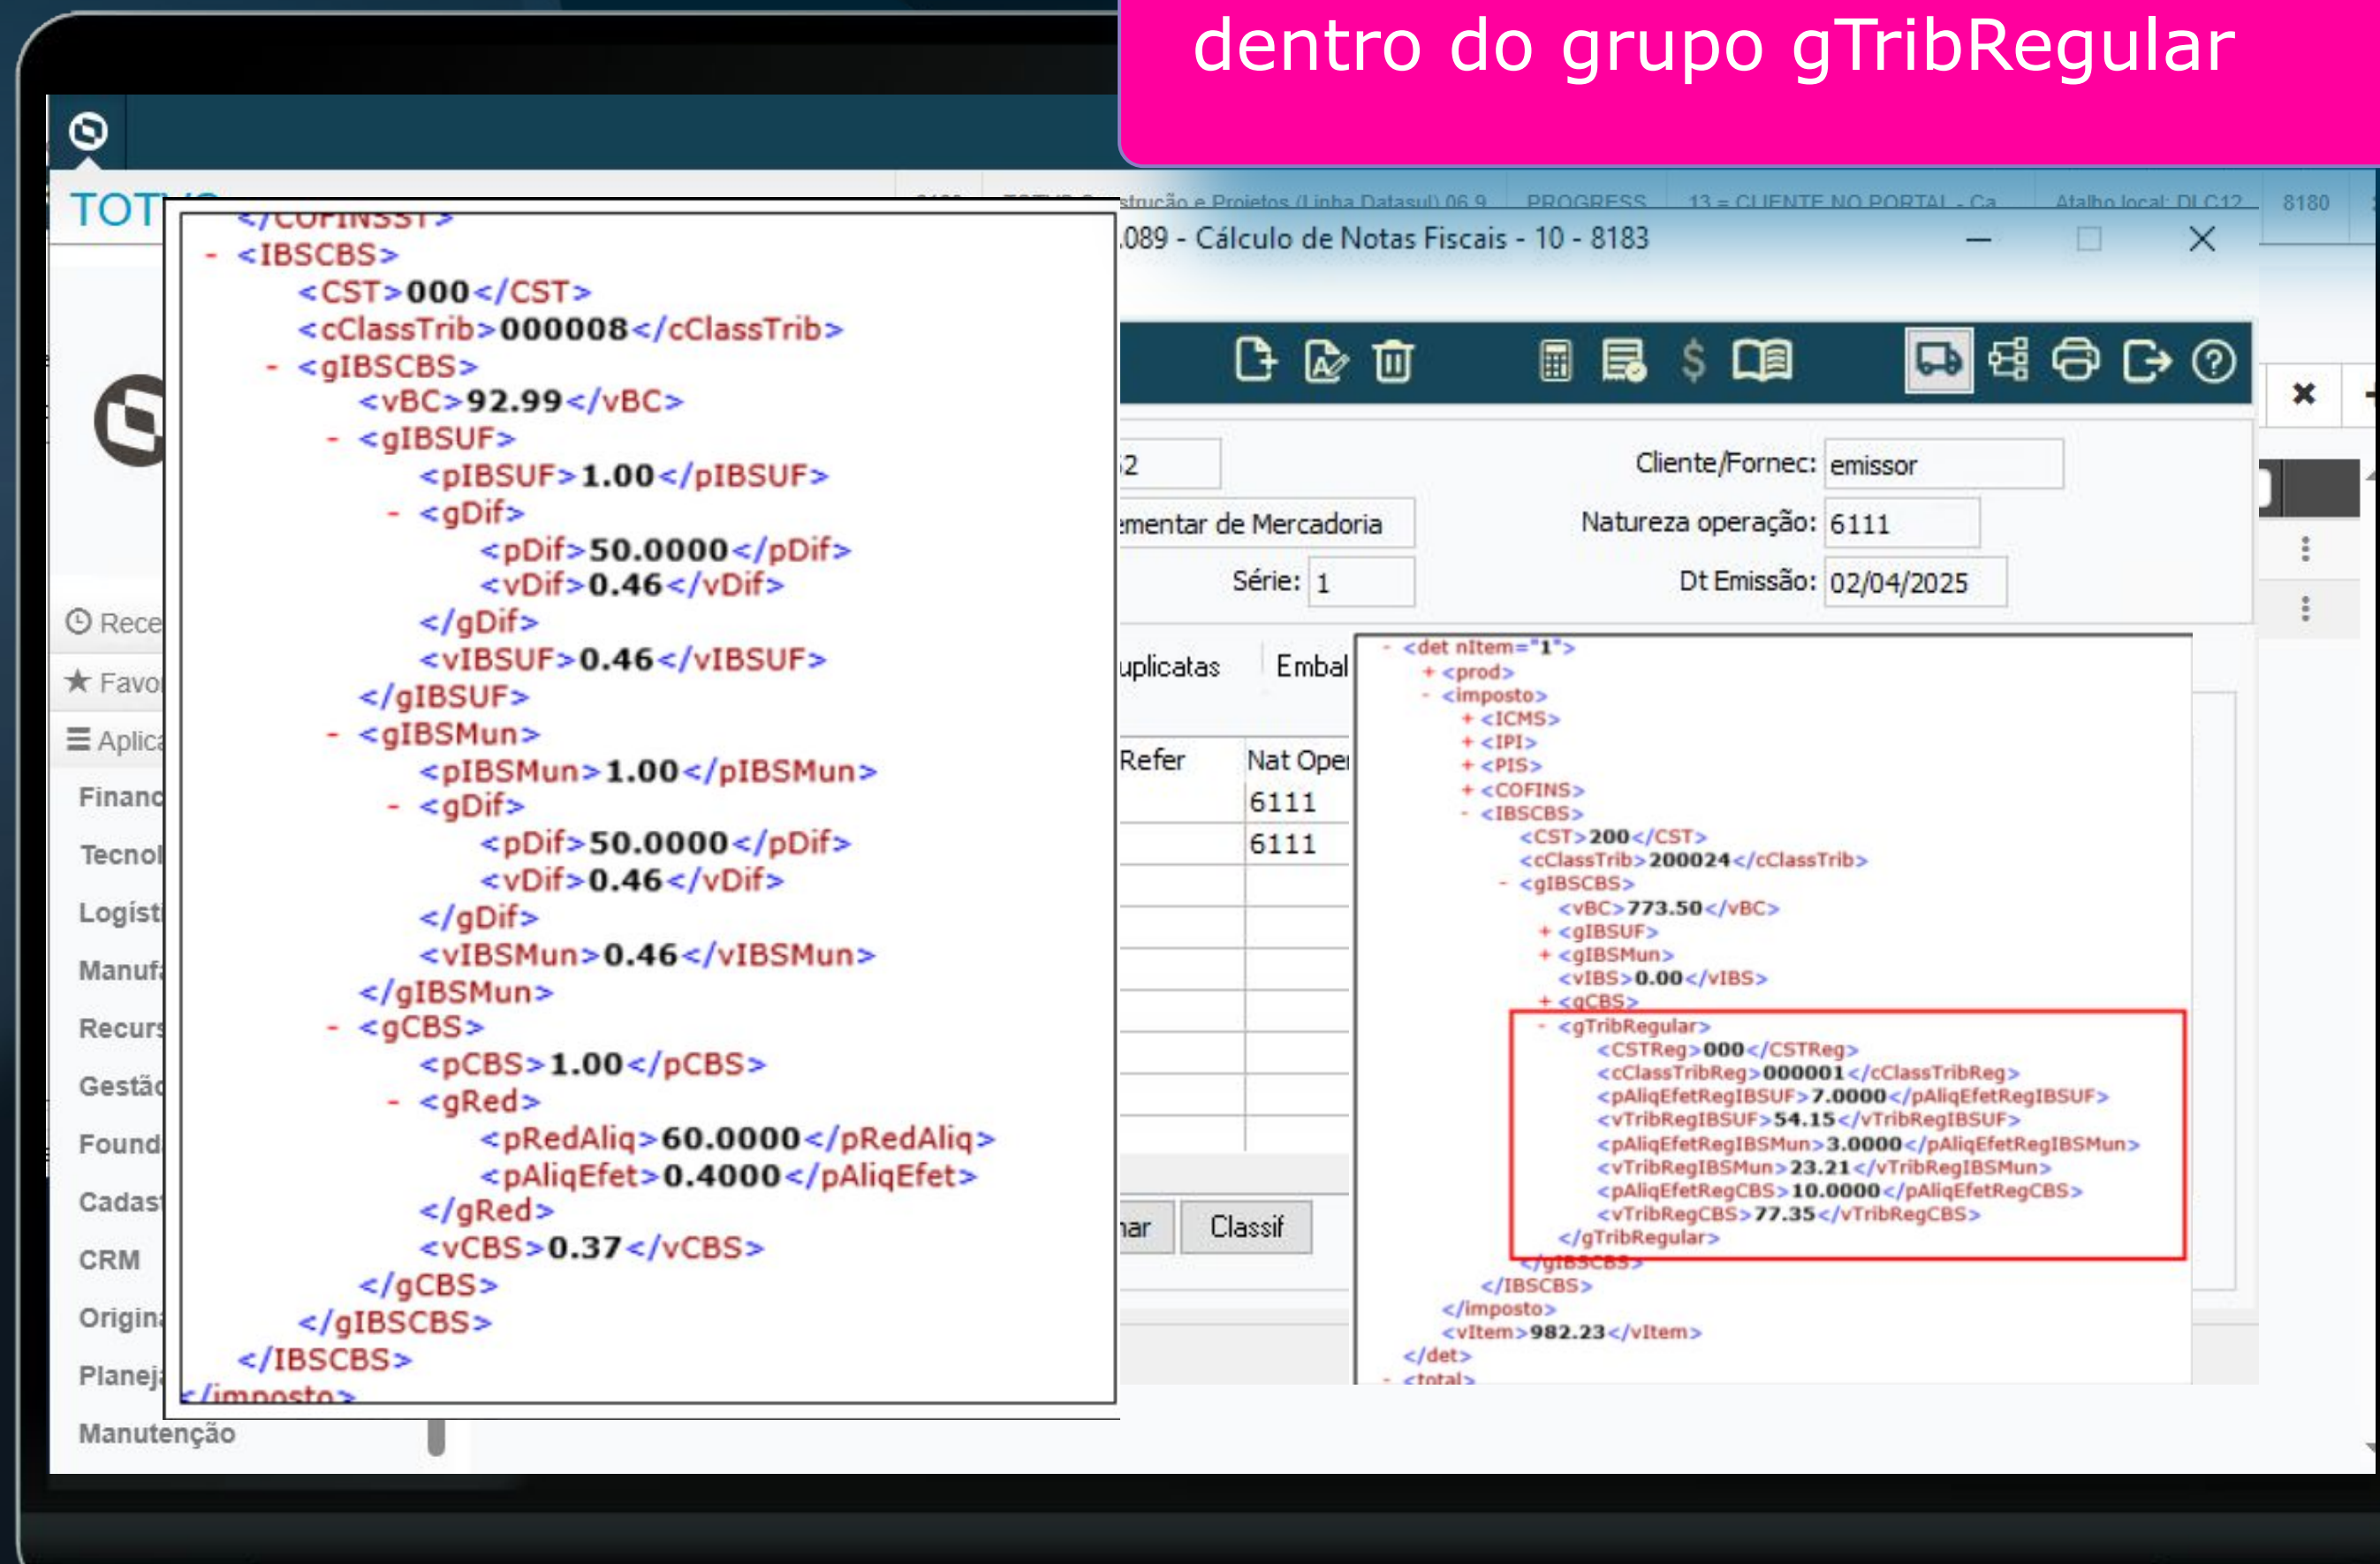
dentro do grupo gTribRegular

TOT

</COFINSST>
- <IBSCBS>
<CST>000</CST>
<cClassTrib>000008</cClassTrib>
- <gIBSCBS>
<vBC>92.99</vBC>
- <gIBSUF>
<pIBSUF>1.00</pIBSUF>
- <gDif>
<pDif>50.0000</pDif>
<vDif>0.46</vDif>
</gDif>
<vIBSUF>0.46</vIBSUF>
</gIBSUF>
- <gIBSMun>
<pIBSMun>1.00</pIBSMun>
- <gDif>
<pDif>50.0000</pDif>
<vDif>0.46</vDif>
</gDif>
<vIBSMun>0.46</vIBSMun>
</gIBSMun>
- <gCBS>
<pCBS>1.00</pCBS>
- <gRed>
<pRedAliq>60.0000</pRedAliq>
<pAliqEfet>0.4000</pAliqEfet>
</gRed>
<vCBS>0.37</vCBS>
</gCBS>
</gIBSCBS>
</IBSCBS>
</imposto>

Rece
Favo
Aplic
Financ
Tecnol
Logíst
Manuf
Recurs
Gestã
Found
Cadas
CRM
Origin
Planej
Manutenção

strução e Projetos (Linha Datasul) 06.9 | PROGRESS | 13 = CLIENTE NO PORTAL - Ca | Atalho local: DLC12 | 8180

.089 - Cálculo de Notas Fiscais - 10 - 8183

2
Cliente/Fornec: emissor
ementar de Mercadoria
Natureza operação: 6111
Série: 1
Dt Emissão: 02/04/2025

uplicatas
Embal

| Refer | Nat Oper |
|---|---|
| | 6111 |
| | 6111 |

nar
Classif

- <det nItem="1">
+ <prod>
- <imposto>
+ <ICMS>
+ <IPI>
+ <PIS>
+ <COFINS>
- <IBSCBS>
<CST>200</CST>
<cClassTrib>200024</cClassTrib>
- <gIBSCBS>
<vBC>773.50</vBC>
+ <gIBSUF>
+ <gIBSMun>
<vIBS>0.00</vIBS>
+ <gCBS>
- <gTribRegular>
<CSTReg>000</CSTReg>
<cClassTribReg>000001</cClassTribReg>
<pAliqEfetRegIBSUF>7.0000</pAliqEfetRegIBSUF>
<vTribRegIBSUF>54.15</vTribRegIBSUF>
<pAliqEfetRegIBSMun>3.0000</pAliqEfetRegIBSMun>
<vTribRegIBSMun>23.21</vTribRegIBSMun>
<pAliqEfetRegCBS>10.0000</pAliqEfetRegCBS>
<vTribRegCBS>77.35</vTribRegCBS>
</gTribRegular>
</gIBSCBS>
</IBSCBS>
</imposto>
<vItem>982.23</vItem>
</det>
- <total>